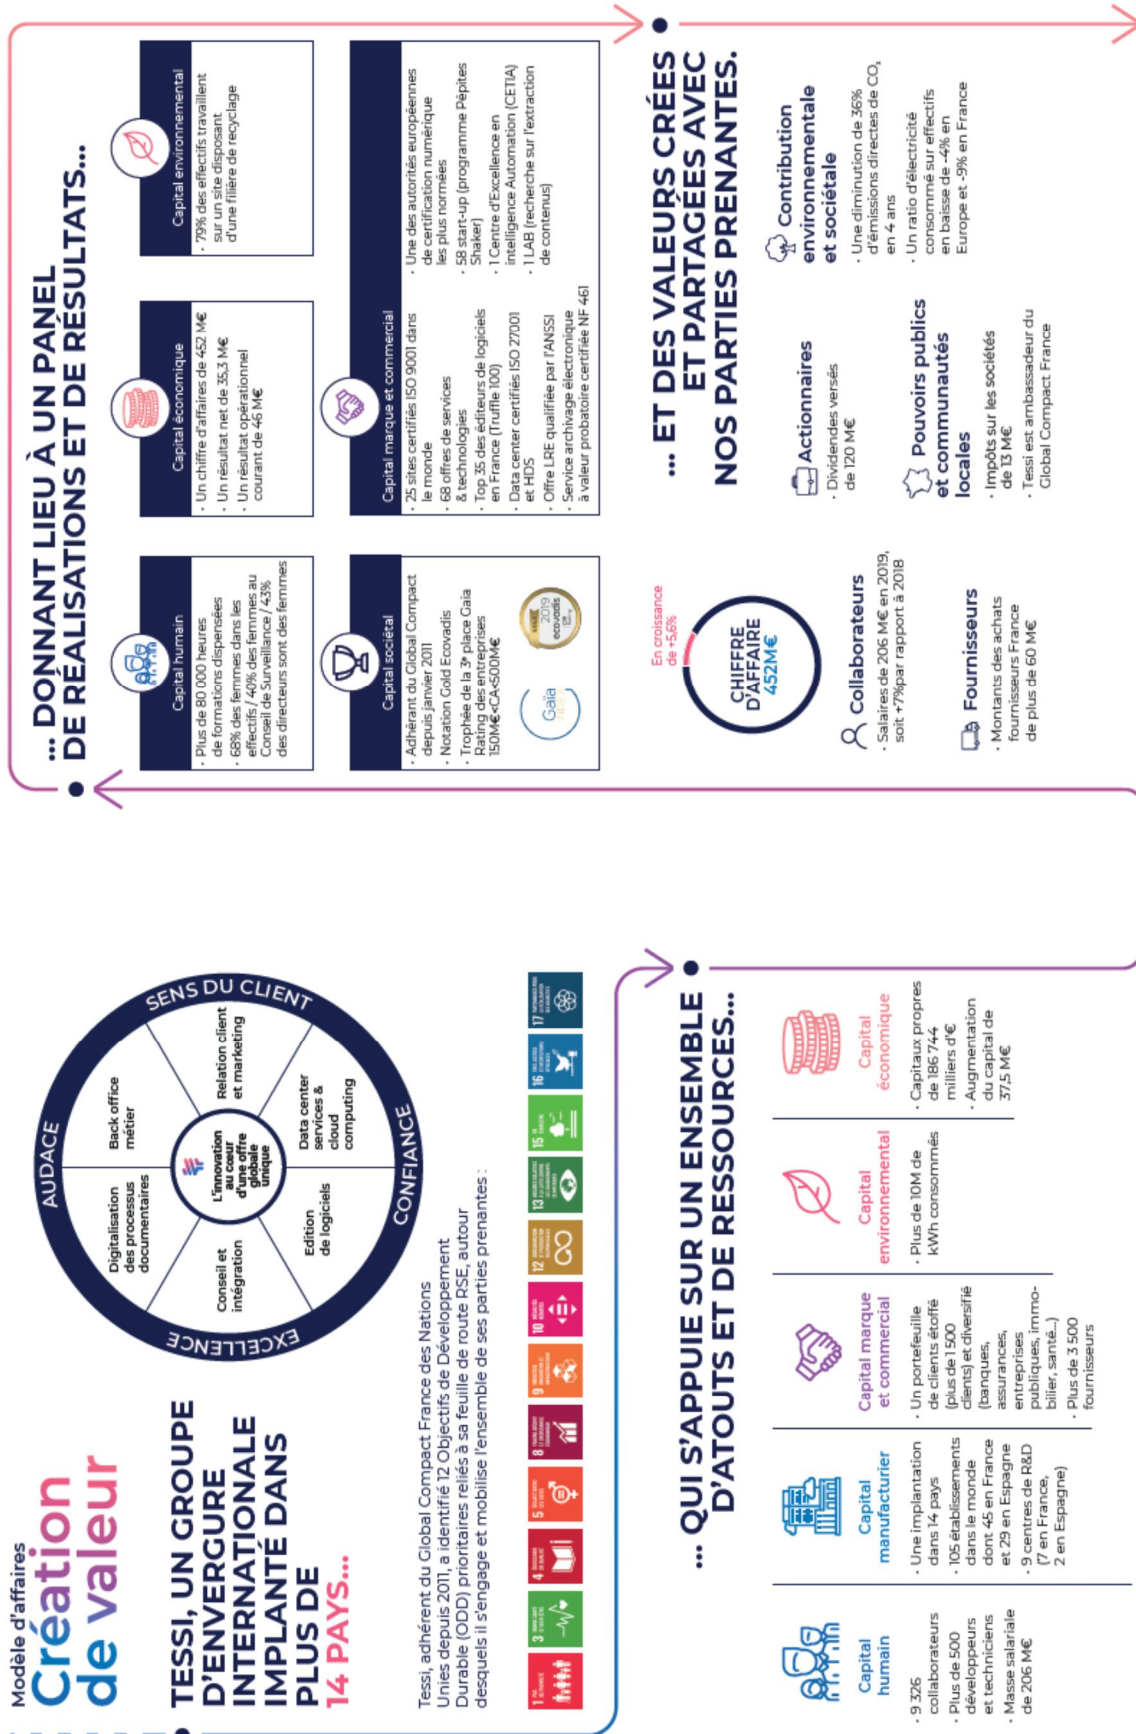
Modèle d'affaires
Création de valeur

TESSI, UN GROUPE D'ENVERGURE INTERNATIONALE IMPLANTÉ DANS PLUS DE 14 PAYS...

SENS DU CLIENT
CONFIANCE
EXCELLENCE
AUDACE

L'innovation au coeur d'une offre globale unique

Back office métier
Relation client et marketing
Data center services & cloud computing
Edition de logiciels
Conseil et intégration
Digitalisation des processus documentaires

Tessi, adhérent du Global Compact France des Nations Unies depuis 2011, a identifié 12 Objectifs de Développement Durable (ODD) prioritaires reliés à sa feuille de route RSE, autour desquels il s'engage et mobilise l'ensemble de ses parties prenantes :

1 3 4 5 8 9 10 12 13 15 16 17

... QUI S'APPUIE SUR UN ENSEMBLE D'ATOUTS ET DE RESSOURCES...

Capital humain
· 9 326 collaborateurs
· Plus de 500 développeurs et techniciens
· Masse salariale de 206 M€

Capital manufacturier
· Une implantation dans 14 pays
· 105 établissements dans le monde dont 45 en France et 29 en Espagne
· 9 centres de R&D (7 en France, 2 en Espagne)

Capital marque et commercial
· Un portefeuille de clients étoffé (plus de 1 500 clients) et diversifié (banques, assurances, entreprises publiques, immobilier, santé...)
· Plus de 3 500 fournisseurs

Capital environnemental
· Plus de 10M de kWh consommés

Capital économique
· Capitaux propres de 186 744 milliers d'€
· Augmentation du capital de 37,5 M€

... DONNANT LIEU À UN PANEL DE RÉALISATIONS ET DE RÉSULTATS...

Capital humain
· Plus de 80 000 heures de formations dispensées
· 68% des femmes dans les effectifs / 40% des femmes au Conseil de Surveillance / 43% des directeurs sont des femmes

Capital économique
· Un chiffre d'affaires de 452 M€
· Un résultat net de 33,3 M€
· Un résultat opérationnel courant de 46 M€

Capital environnemental
· 79% des effectifs travaillent sur un site disposant d'une filière de recyclage

Capital sociétal
· Adhérent du Global Compact depuis janvier 2011
· Notation Gold Ecovadis
· Trophée de la 3e place Gaïa Rating des entreprises 150M€<CA<500M€

Gaïa
2019 ecovadis

Capital marque et commercial
· 25 sites certifiés ISO 9001 dans le monde
· 68 offres de services & technologies
· Top 35 des éditeurs de logiciels en France (Truffle 100)
· Data center certifiés ISO 27001 et HDS
· Offre LRE qualifiée par l'ANSSI
· Service archivage électronique à valeur probatoire certifiée NF 461
· Une des autorités européennes de certification numérique les plus normées
· 58 start-up (programme Pépites Shaker)
· 1 Centre d'Excellence en Intelligence Automation (CETIA)
· 1 LAB (recherche sur l'extraction de contenus)

... ET DES VALEURS CRÉES ET PARTAGÉES AVEC NOS PARTIES PRENANTES.

En croissance de +5,6%
CHIFFRE D'AFFAIRE 452M€

Collaborateurs
· Salaires de 206 M€ en 2019, soit +7%par rapport à 2018

Fournisseurs
· Montants des achats fournisseurs France de plus de 60 M€

Actionnaires
· Dividendes versés de 120 M€

Pouvoirs publics et communautés locales
· Impôts sur les sociétés de 13 M€
· Tessi est ambassadeur du Global Compact France

Contribution environnementale et sociétale
· Une diminution de 36% d'émissions directes de $CO_2$ en 4 ans
· Un ratio d'électricité consommé sur effectifs en baisse de -4% en Europe et -9% en France